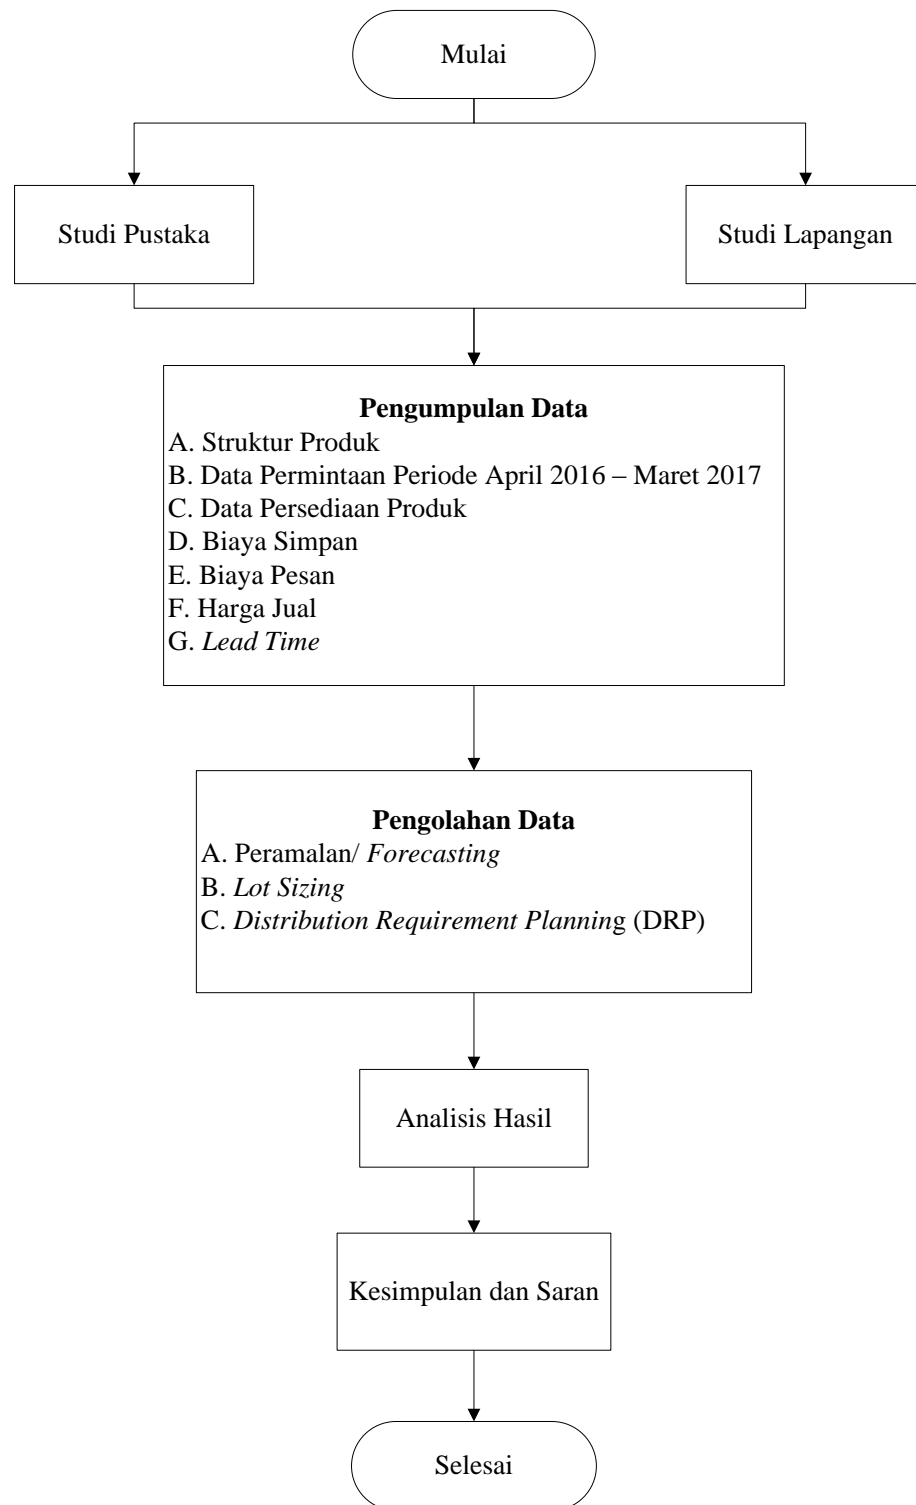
Mulai

Studi Pustaka

Studi Lapangan

**Pengumpulan Data**
A. Struktur Produk
B. Data Permintaan Periode April 2016 – Maret 2017
C. Data Persediaan Produk
D. Biaya Simpan
E. Biaya Pesan
F. Harga Jual
G. *Lead Time*

**Pengolahan Data**
A. Peramalan/ *Forecasting*
B. *Lot Sizing*
C. *Distribution Requirement Plannin*g (DRP)

Analisis Hasil

Kesimpulan dan Saran

Selesai